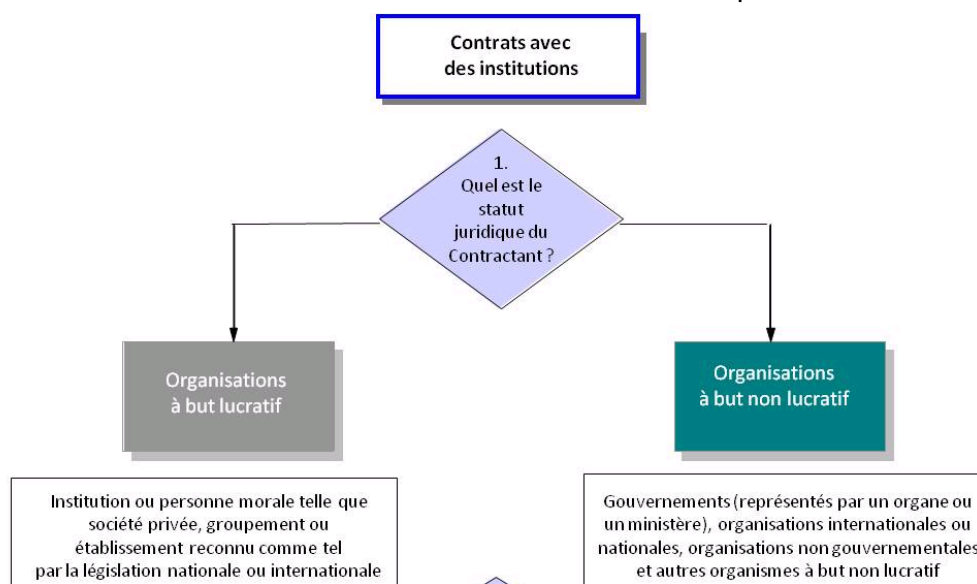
Contrats avec des institutions

1. Quel est le statut juridique du Contractant ?

Organisations à but lucratif

Organisations à but non lucratif

Institution ou personne morale telle que société privée, groupement ou établissement reconnu comme tel par la législation nationale ou internationale

Gouvernements (représentés par un organe ou un ministère), organisations internationales ou nationales, organisations non gouvernementales et autres organismes à but non lucratif